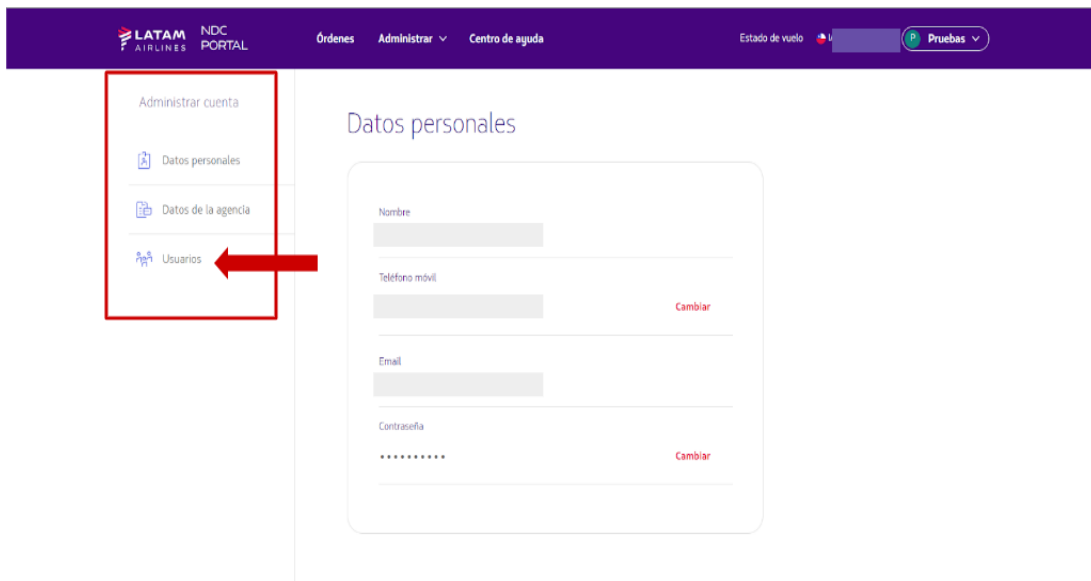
LATAM AIRLINES NDC PORTAL

Órdenes Administrar Centro de ayuda

Estado de vuelo

P Pruebas

Administrar cuenta

Datos personales

Datos de la agencia

Usuarios

Datos personales

Nombre

Teléfono móvil

Cambiar

Email

Contraseña

••••••••••

Cambiar